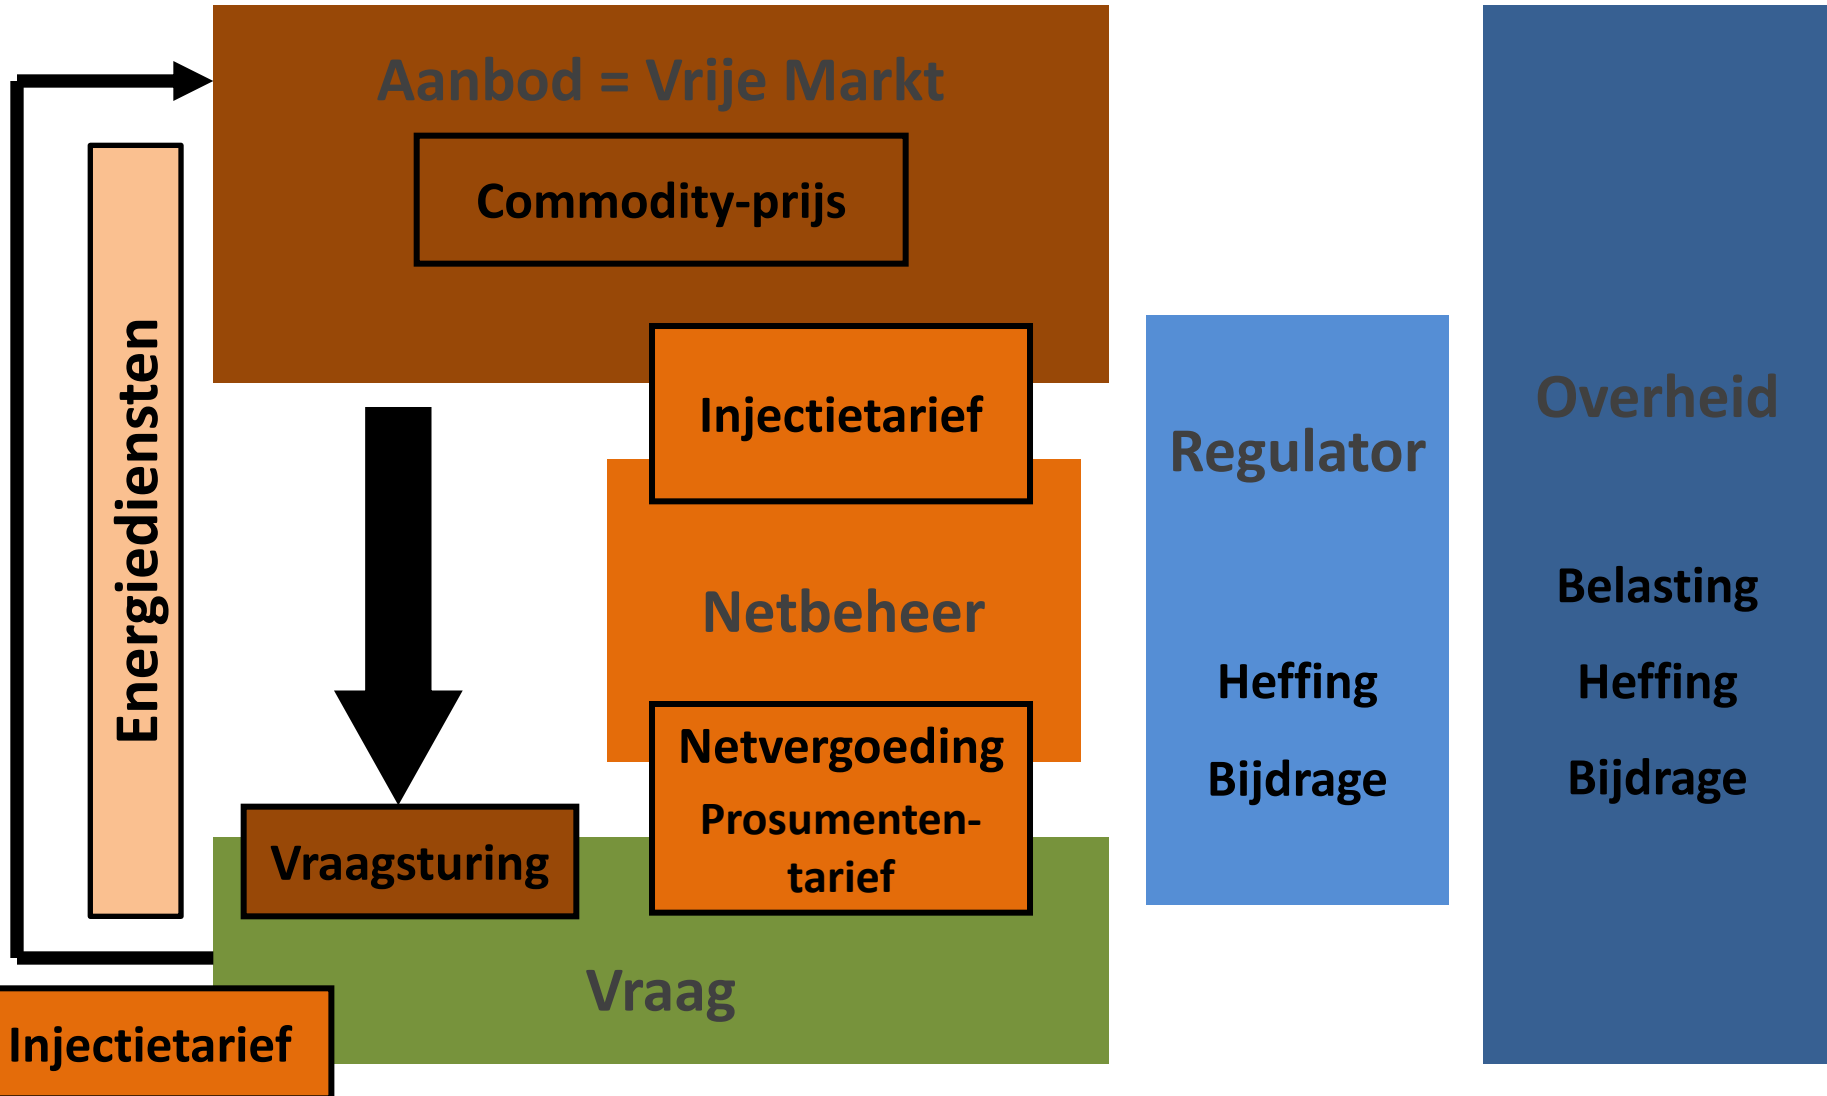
Aanbod = Vrije Markt

Commodity-prijs

Energiediensten

Injectietarief

Netbeheer

Netvergoeding

Prosumententarief

Vraagsturing

Vraag

Injectietarief

Regulator

Heffing

Bijdrage

Overheid

Belasting

Heffing

Bijdrage